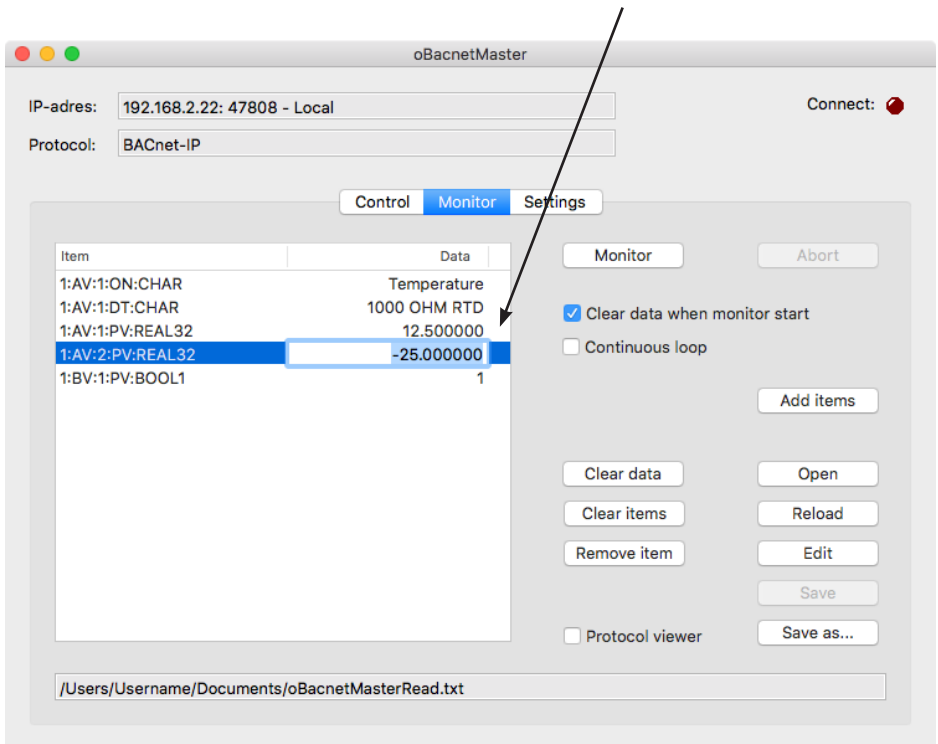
oBacnetMaster

IP-adres: 192.168.2.22: 47808 - Local

Connect:

Protocol: BACnet-IP

Control Monitor Settings

| Item | Data |
|---|---|
| 1:AV:1:ON:CHAR | Temperature |
| 1:AV:1:DT:CHAR | 1000 OHM RTD |
| 1:AV:1:PV:REAL32 | 12.500000 |
| 1:AV:2:PV:REAL32 | -25.000000 |
| 1:BV:1:PV:BOOL1 | 1 |

Monitor
Abort
Clear data when monitor start
Continuous loop
Add items
Clear data
Open
Clear items
Reload
Remove item
Edit
Save
Protocol viewer
Save as...

/Users/Username/Documents/oBacnetMasterRead.txt